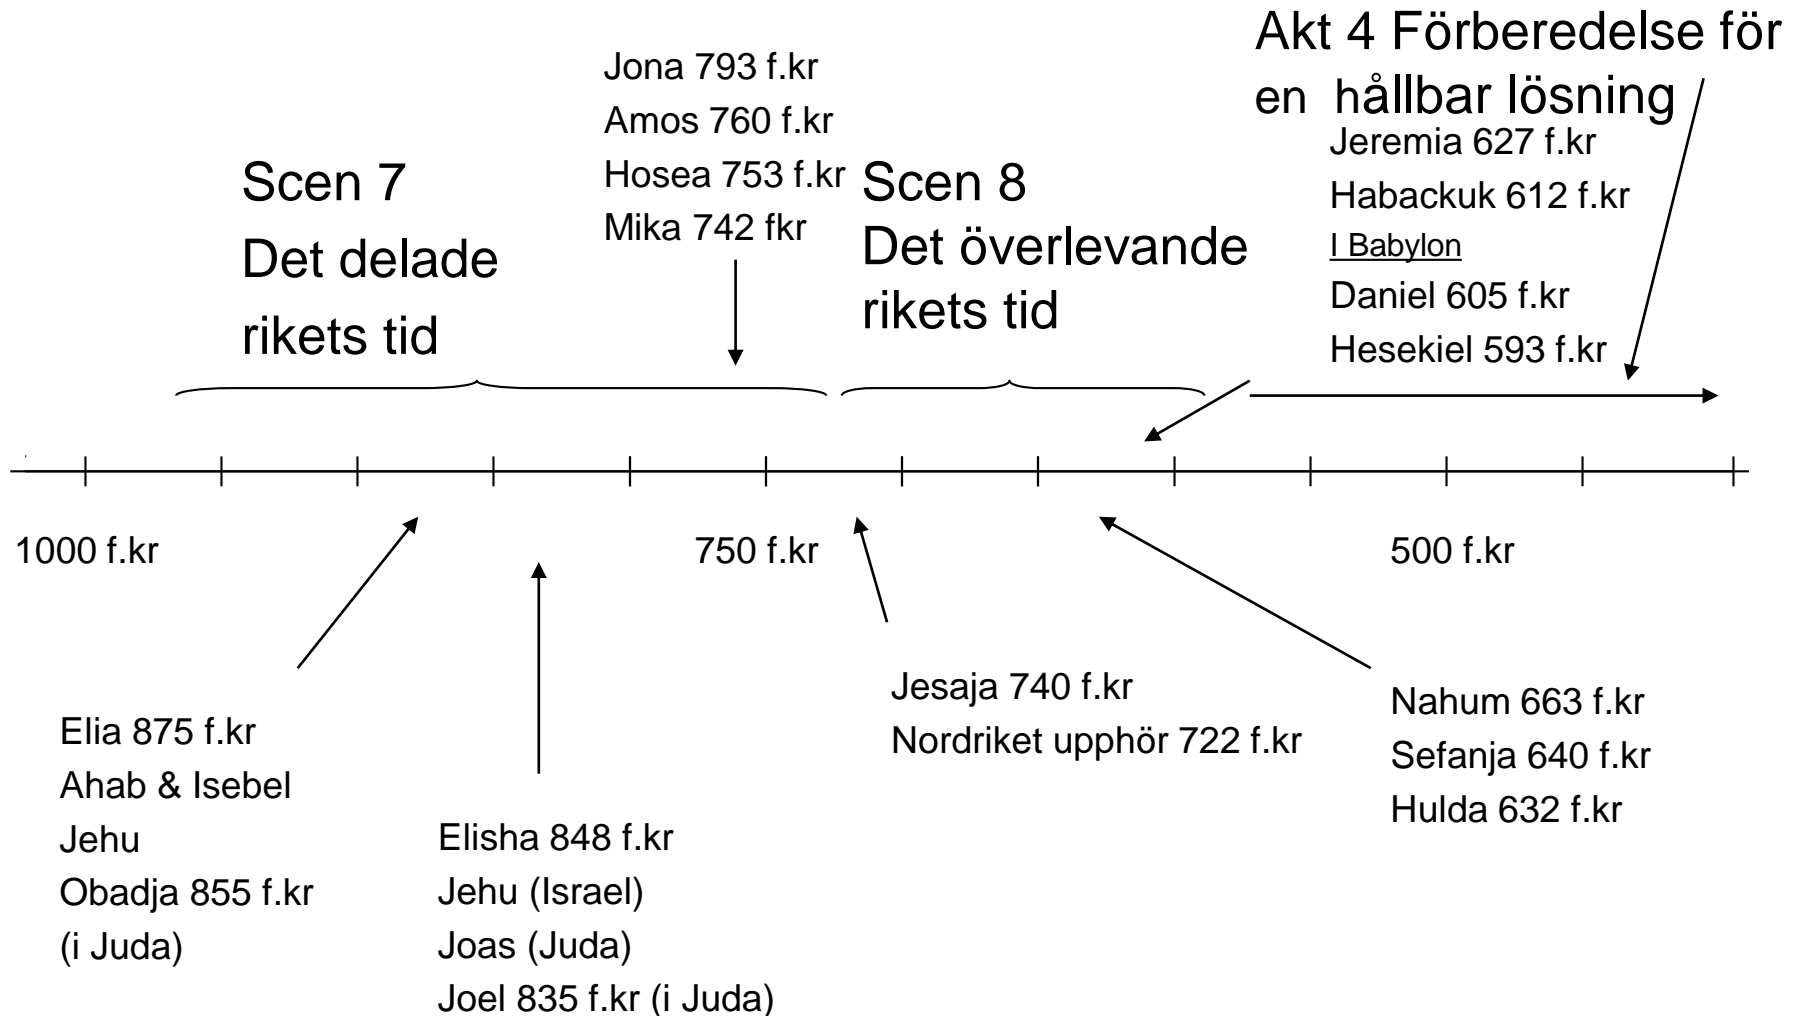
Akt 4 Förberedelse för en hållbar lösning

Jona 793 f.kr
Amos 760 f.kr
Hosea 753 f.kr
Mika 742 fkr

Scen 7
Det delade rikets tid

Scen 8
Det överlevande rikets tid

Jeremia 627 f.kr
Habackuk 612 f.kr
I Babylon
Daniel 605 f.kr
Hesekiel 593 f.kr

1000 f.kr

750 f.kr

500 f.kr

Elia 875 f.kr
Ahab & Isebel
Jehu
Obadja 855 f.kr
(i Juda)

Elisha 848 f.kr
Jehu (Israel)
Joas (Juda)
Joel 835 f.kr (i Juda)

Jesaja 740 f.kr
Nordriket upphör 722 f.kr

Nahum 663 f.kr
Sefanja 640 f.kr
Hulda 632 f.kr